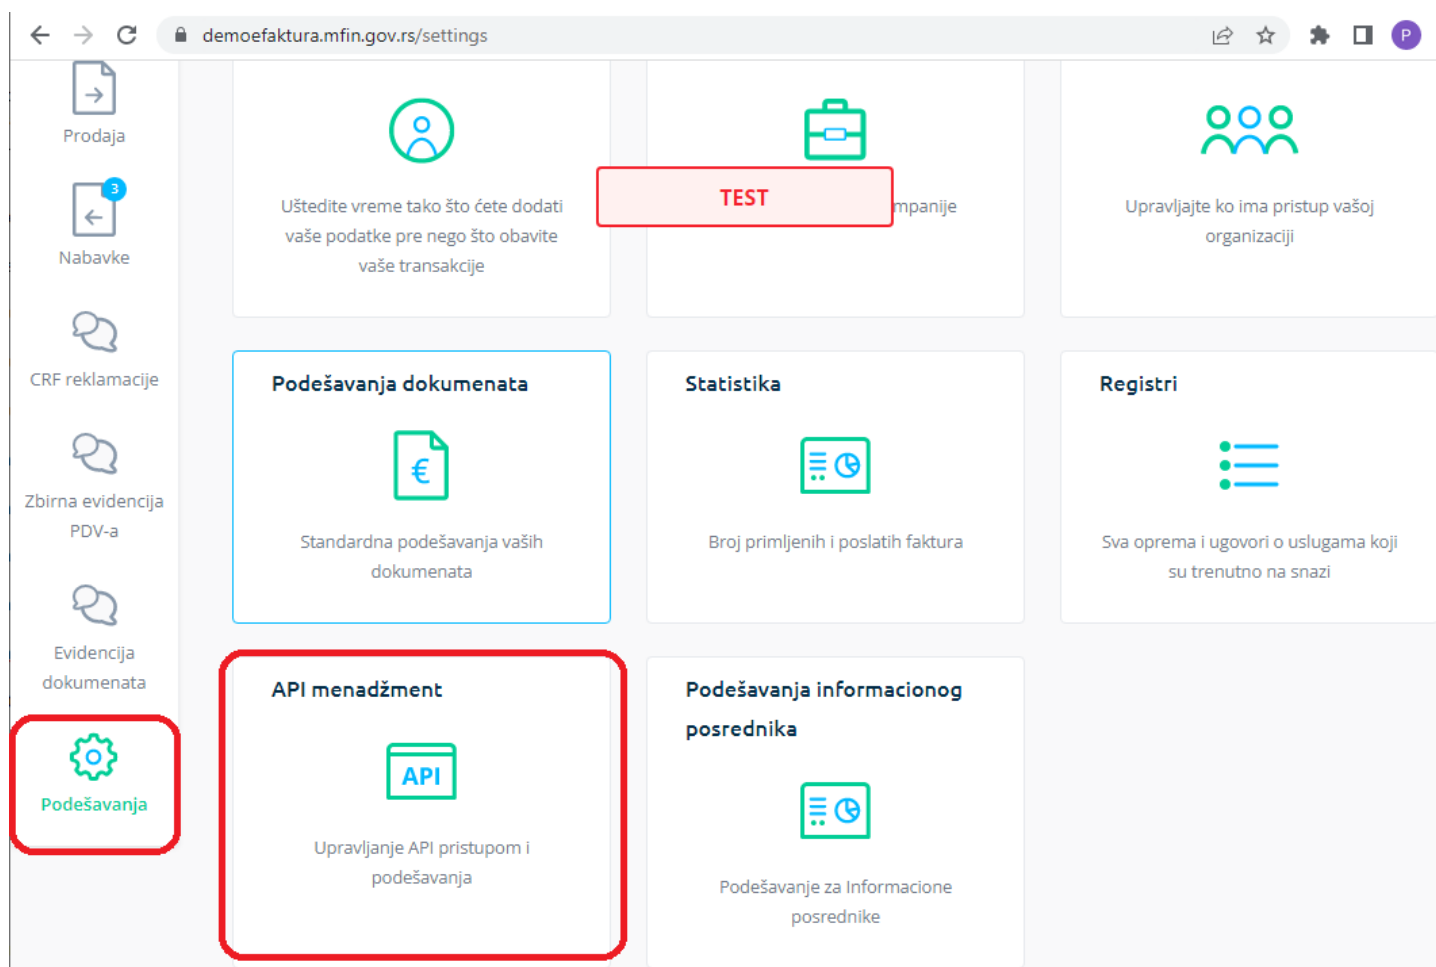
demoefaktura.mfin.gov.rs/settings

P

Prodaja

3

Nabavke

CRF reklamacije

Zbirna evidencija PDV-a

Evidencija dokumenata

Podešavanja

Uštedite vreme tako što ćete dodati vaše podatke pre nego što obavite vaše transakcije

TEST

mpanije

Upravljajte ko ima pristup vašoj organizaciji

Podešavanja dokumenata

Standardna podešavanja vaših dokumenata

Statistika

Broj primljenih i poslatih faktura

Registri

Sva oprema i ugovori o uslugama koji su trenutno na snazi

API menadžment

API

Upravljanje API pristupom i podešavanja

Podešavanja informacionog posrednika

Podešavanje za Informacione posrednike